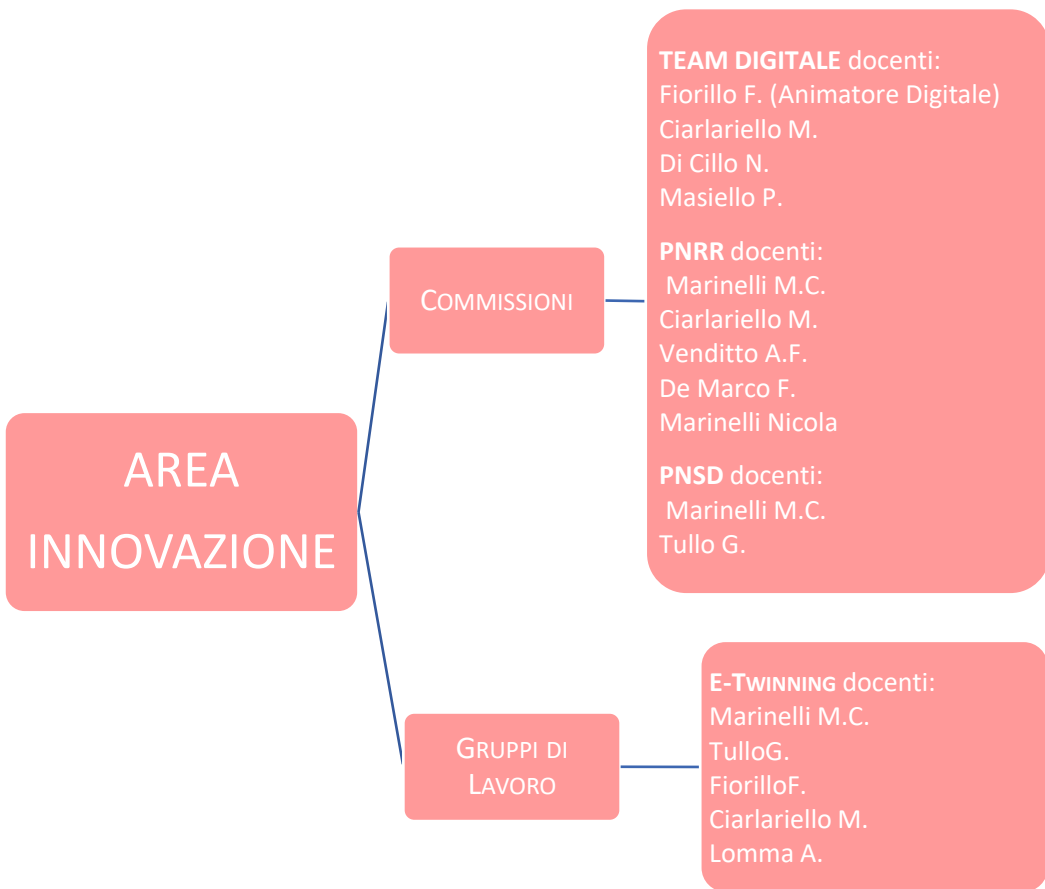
AREA INNOVAZIONE

COMMISSIONI

**TEAM DIGITALE** docenti:
Fiorillo F. (Animatore Digitale)
Ciarlariello M.
Di Cillo N.
Masiello P.

**PNRR** docenti:
Marinelli M.C.
Ciarlariello M.
Venditto A.F.
De Marco F.
Marinelli Nicola

**PNSD** docenti:
Marinelli M.C.
Tullo G.

GRUPPI DI LAVORO

**E-TWINNING** docenti:
Marinelli M.C.
TulloG.
FiorilloF.
Ciarlariello M.
Lomma A.